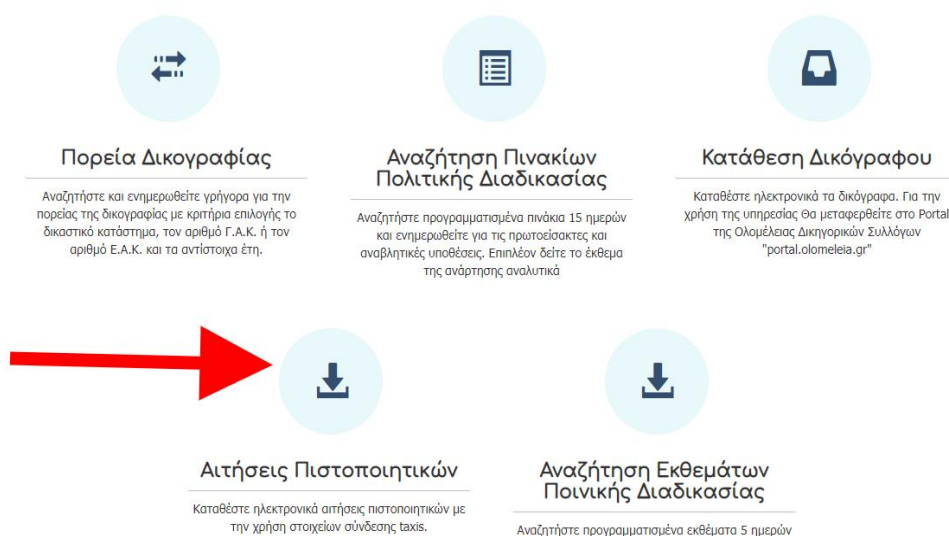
Πορεία Δικογραφίας

Αναζητήστε και ενημερωθείτε γρήγορα για την πορείας της δικογραφίας με κριτήρια επιλογής το δικαστικό κατάστημα, τον αριθμό Γ.Α.Κ. ή τον αριθμό Ε.Α.Κ. και τα αντίστοιχα έτη.

Αναζήτηση Πινακίων Πολιτικής Διαδικασίας

Αναζητήστε προγραμματισμένα πινάκια 15 ημερών και ενημερωθείτε για τις πρωτοείσακτες και αναβλητικές υποθέσεις. Επιπλέον δείτε το έκθεμα της ανάρτησης αναλυτικά

Κατάθεση Δικόγραφου

Καταθέστε ηλεκτρονικά τα δικόγραφα. Για την χρήση της υπηρεσίας θα μεταφερθείτε στο Portal της Ολομέλειας Δικηγορικών Συλλόγων "portal.olomeleia.gr"

Αιτήσεις Πιστοποιητικών

Καταθέστε ηλεκτρονικά αιτήσεις πιστοποιητικών με την χρήση στοιχείων σύνδεσης taxis.

Αναζήτηση Εκθεμάτων Ποινικής Διαδικασίας

Αναζητήστε προγραμματισμένα εκθέματα 5 ημερών